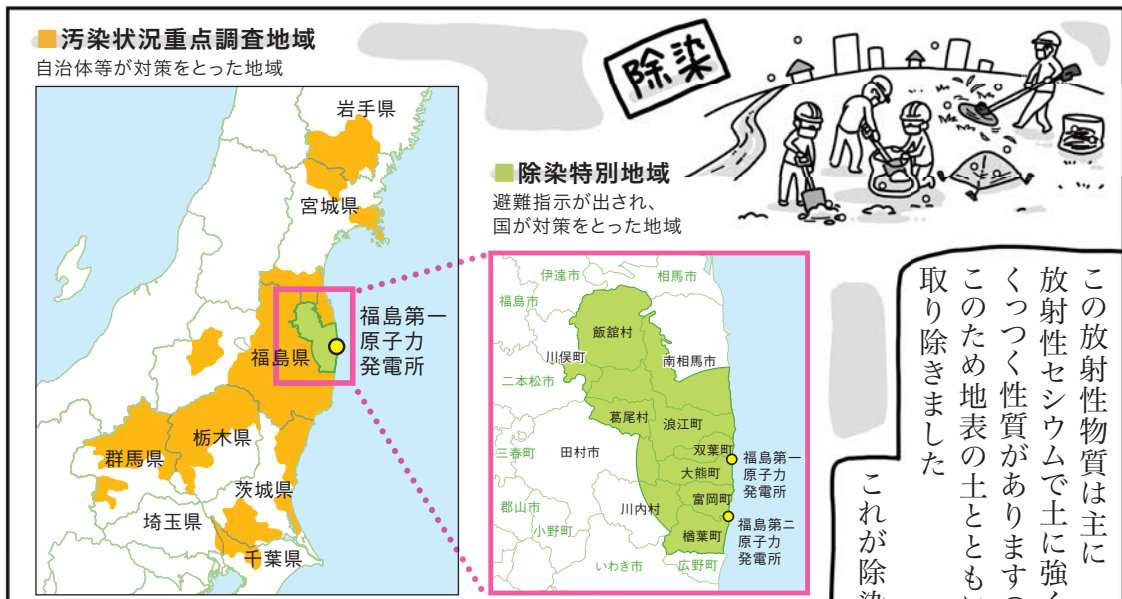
■汚染状況重点調査地域
自治体等が対策をとった地域

岩手県
宮城県
福島県
福島第一原子力発電所
群馬県
栃木県
茨城県
埼玉県
千葉県

■除染特別地域
避難指示が出され、国が対策をとった地域

伊達市
相馬市
福島市
飯舘村
川俣町
南相馬市
二本松市
葛尾村
浪江町
双葉町
福島第一原子力発電所
三春町
田村市
大熊町
富岡町
郡山市
川内村
福島第二原子力発電所
小野町
楢葉町
いわき市
広野町

除染

この放射性物質は主に放射性セシウムで土に強くくっつく性質がありますこのため地表の土ととも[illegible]取り除きました

これが除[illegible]